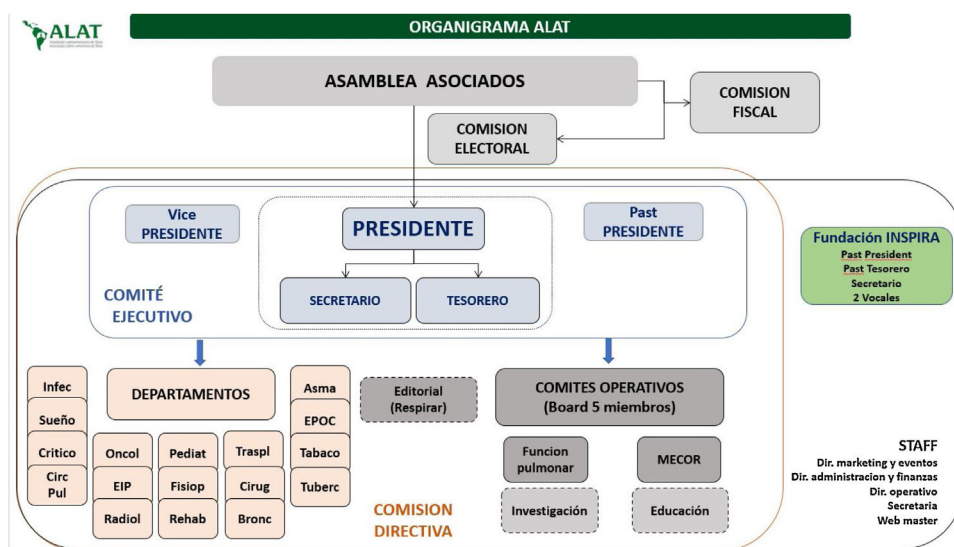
ALAT

ORGANIGRAMA ALAT

ASAMBLEA ASOCIADOS

COMISION FISCAL

COMISION ELECTORAL

Vice PRESIDENTE

PRESIDENTE

Past PRESIDENTE

SECRETARIO

TESORERO

COMITÉ EJECUTIVO

Fundación INSPIRA
Past President
Past Tesorero
Secretario
2 Vocales

Infec

Sueño

Critico

Circ Pul

DEPARTAMENTOS

Oncol

EIP

Radiol

Pediat

Fisiop

Rehab

Traspl

Cirug

Bronc

Asma

EPOC

Tabaco

Tuberc

Editorial (Respirar)

COMITES OPERATIVOS (Board 5 miembros)

Funcion pulmonar

MECOR

Investigación

Educación

COMISION DIRECTIVA

STAFF
Dir. marketing y eventos
Dir. administracion y finanzas
Dir. operativo
Secretaria
Web master